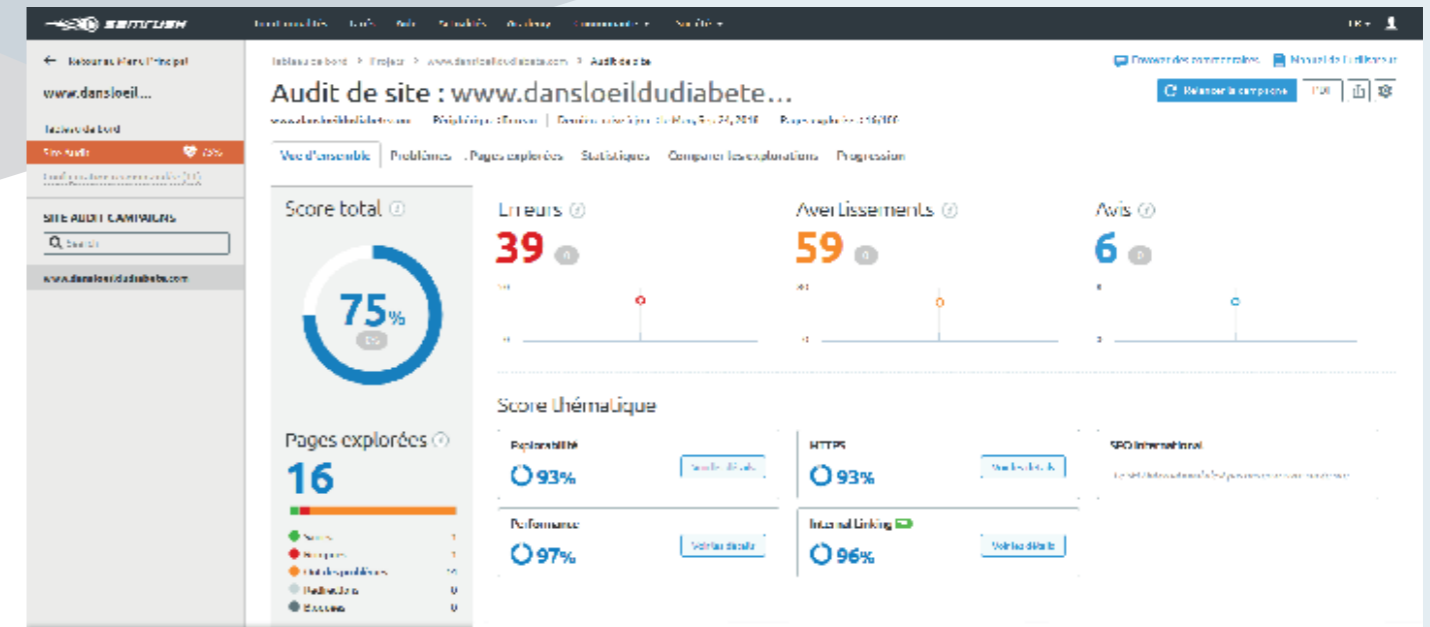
SEMRUSH
Fonctionnalités Tarifs Blog Actualités Académie Communauté Société
FR

Retour au Menu Principal
www.dansloeil...
Tableau de bord
Site Audit 75%
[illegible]

SITE AUDIT CAMPAIGNS
Search
www.dansloeildudiabete.com

Tableau de bord > Projets > www.dansloeildudiabete.com > Audit de site
Envoyer des commentaires Manuel de l'utilisateur
Audit de site : www.dansloeildudiabete...
Relancer la campagne PDF
www.dansloeildudiabete.com Périphérique : Bureau | Dernière mise à jour : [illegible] 2018 Pages explorées : 16/100

Vue d'ensemble Problèmes Pages explorées Statistiques Comparer les explorations Progression

Score total
75%
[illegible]

Erreurs
39
Avertissements
59
Avis
6

Score thématique
Explorabilité
93%
Voir les détails
HTTPS
93%
Voir les détails
SEO International
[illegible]
Performance
97%
Voir les détails
Internal Linking
96%
Voir les détails

Pages explorées
16
Saines 1
Rompues 1
Ont des problèmes 14
Redirections 0
Bloquées 0